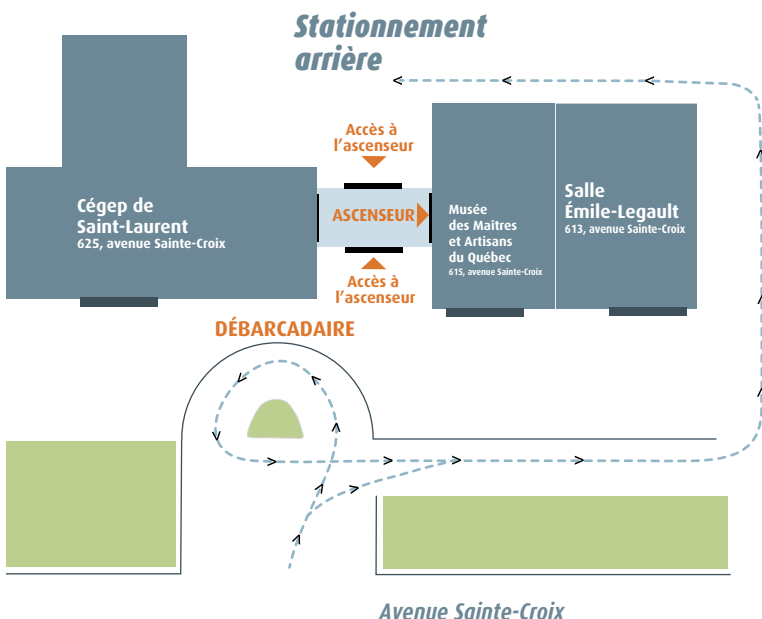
Stationnement arrière

Accès à l'ascenseur

Cégep de Saint-Laurent
625, avenue Sainte-Croix

ASCENSEUR

Musée des Maîtres et Artisans du Québec
615, avenue Sainte-Croix

Salle Émile-Legault
613, avenue Sainte-Croix

Accès à l'ascenseur

DÉBARCADAIRE

Avenue Sainte-Croix